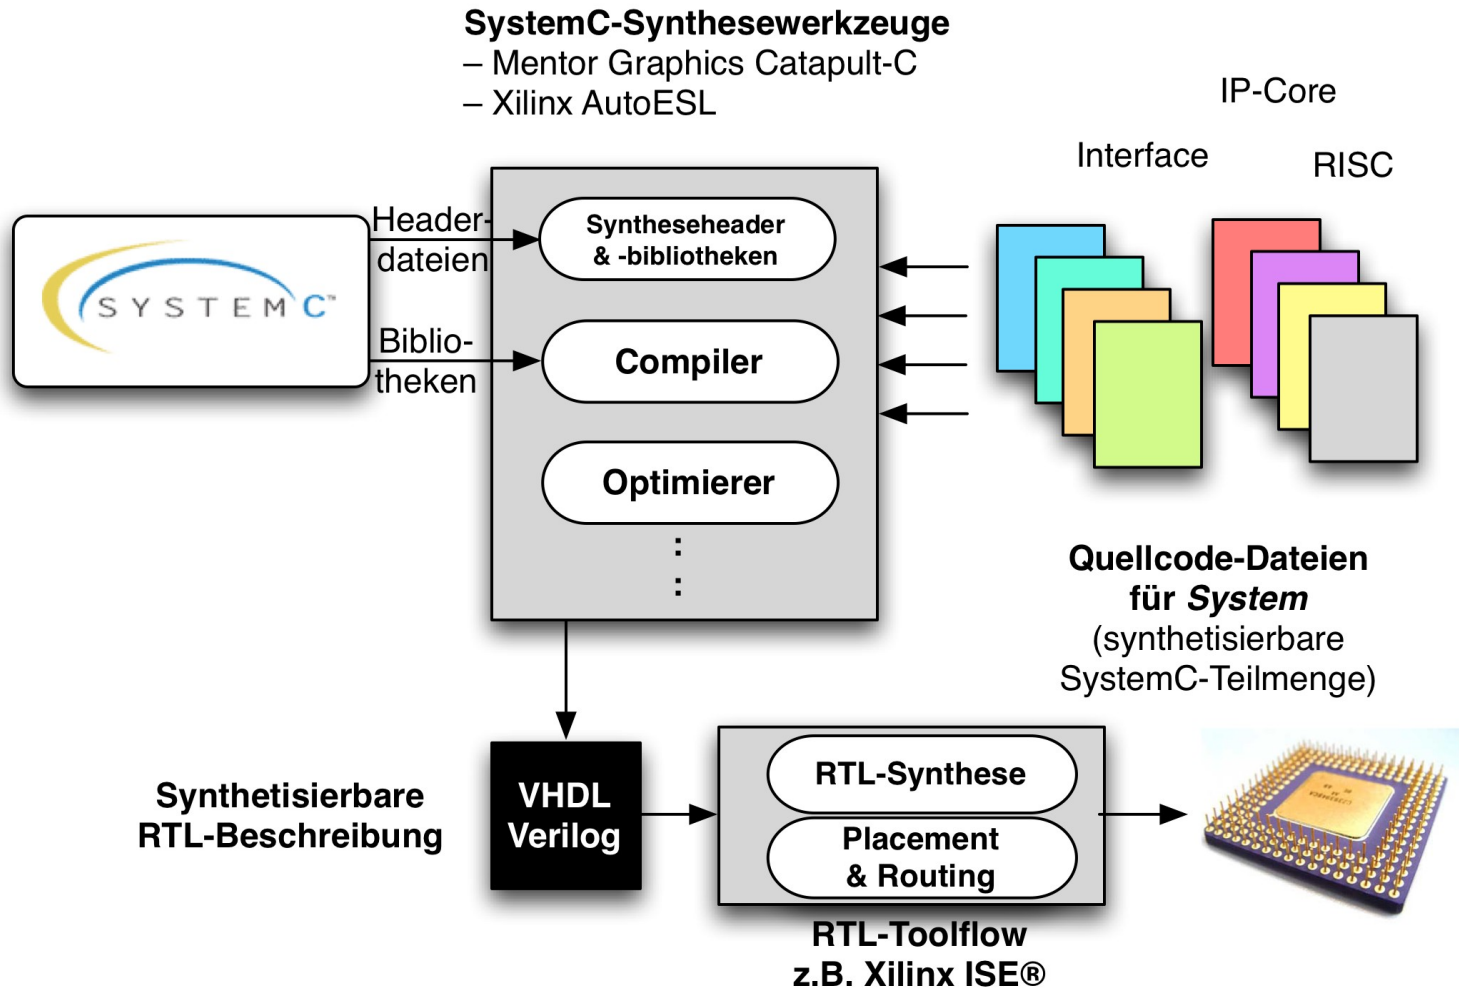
**SystemC-Synthesewerkzeuge**
– Mentor Graphics Catapult-C
– Xilinx AutoESL

IP-Core

Interface

RISC

SYSTEM C™

Headerdateien

Bibliotheken

Syntheseheader & -bibliotheken

Compiler

Optimierer

⋮

**Quellcode-Dateien für *System***
(synthetisierbare SystemC-Teilmenge)

**Synthetisierbare RTL-Beschreibung**

VHDL
Verilog

RTL-Synthese

Placement & Routing

**RTL-Toolflow**
**z.B. Xilinx ISE®**